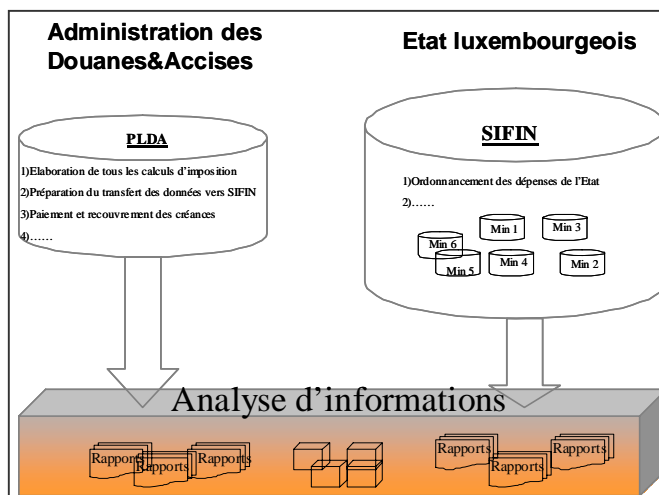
Administration des Douanes&Accises

Etat luxembourgeois

PLDA

1)Elaboration de tous les calculs d'imposition
2)Préparation du transfert des données vers SIFIN
3)Paiement et recouvrement des créances
4)……

SIFIN

1)Ordonnancement des dépenses de l'Etat
2)……

Min 1
Min 3
Min 6
Min 5
Min 4
Min 2

Analyse d'informations

Rapports
Rapports
Rapports

Rapports
Rapports
Rapports